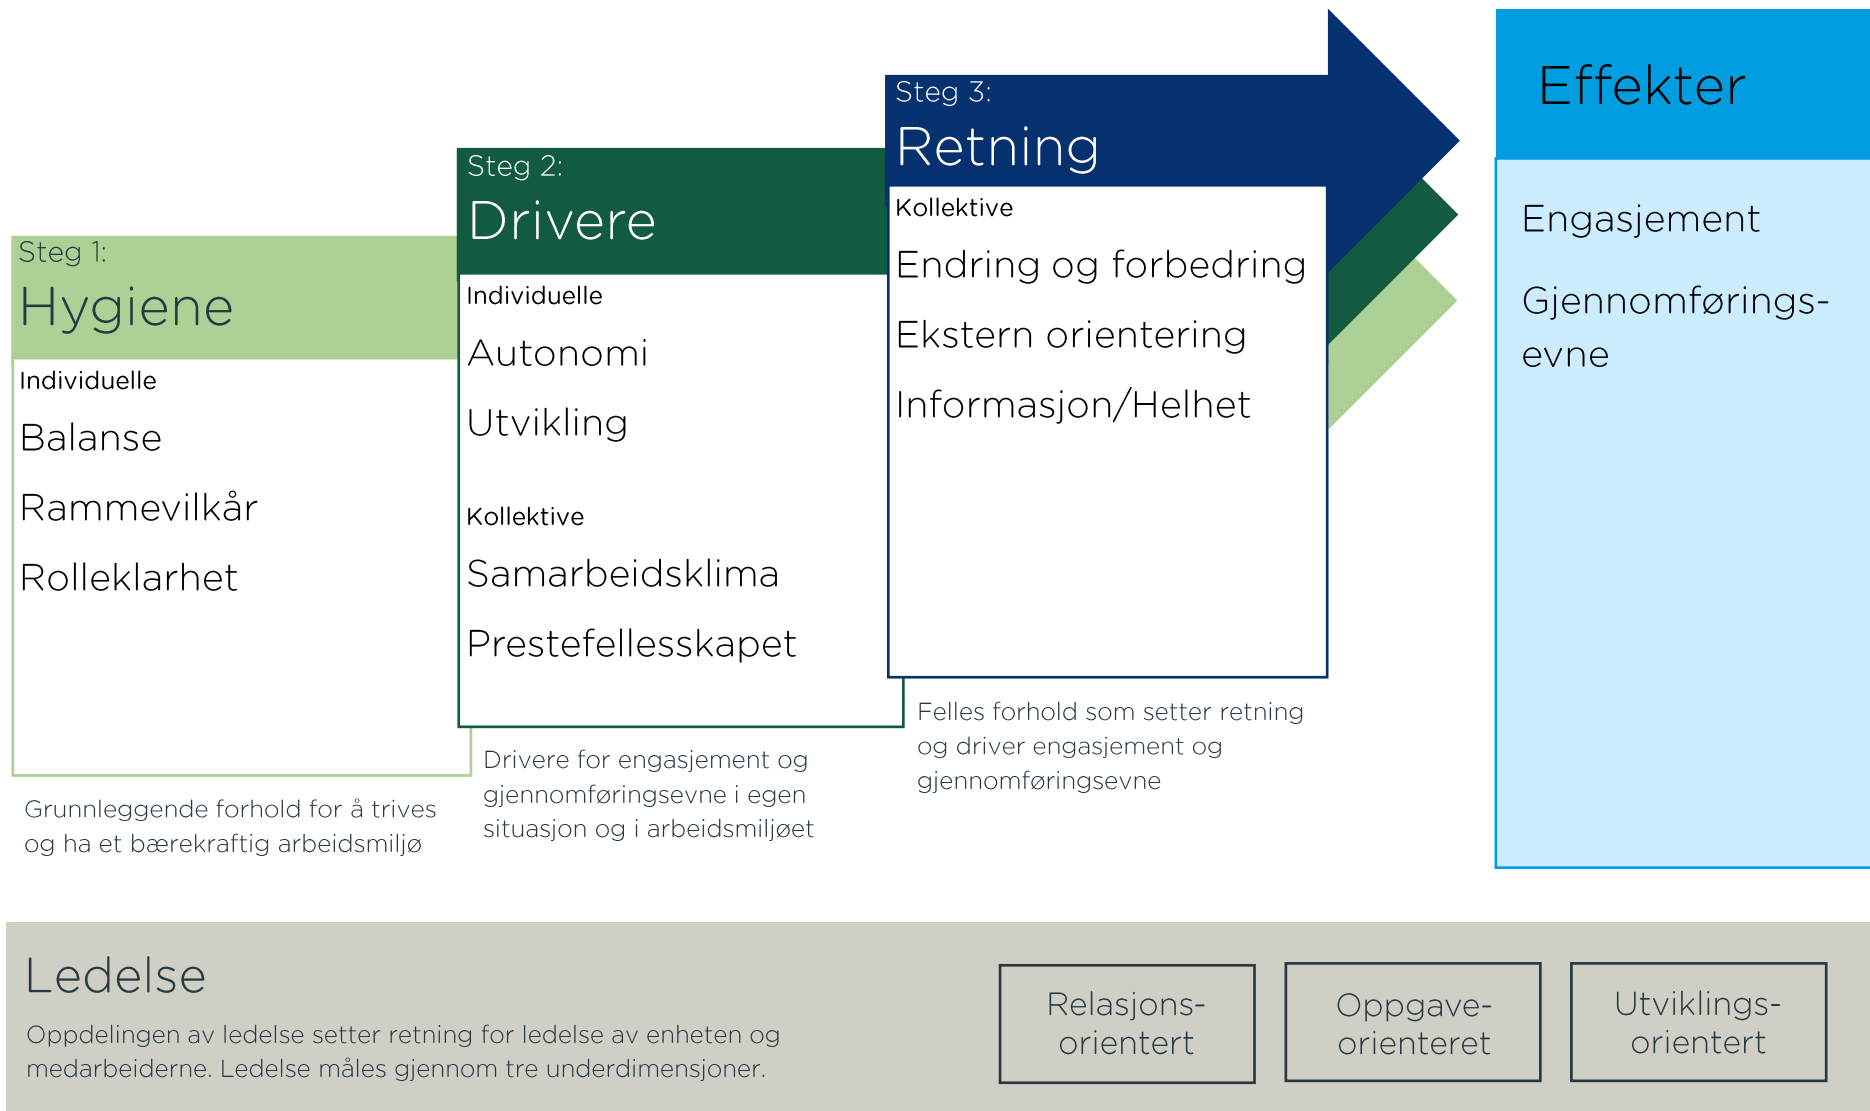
Steg 1:
Hygiene

Individuelle

Balanse

Rammevilkår

Rolleklarhet

Grunnleggende forhold for å trives og ha et bærekraftig arbeidsmiljø

Steg 2:
Drivere

Individuelle

Autonomi

Utvikling

Kollektive

Samarbeidsklima

Prestefellesskapet

Drivere for engasjement og gjennomføringsevne i egen situasjon og i arbeidsmiljøet

Steg 3:
Retning

Kollektive

Endring og forbedring

Ekstern orientering

Informasjon/Helhet

Felles forhold som setter retning og driver engasjement og gjennomføringsevne

Effekter

Engasjement

Gjennomførings-evne

Ledelse

Oppdelingen av ledelse setter retning for ledelse av enheten og medarbeiderne. Ledelse måles gjennom tre underdimensjoner.

Relasjons-orientert

Oppgave-orienteret

Utviklings-orientert